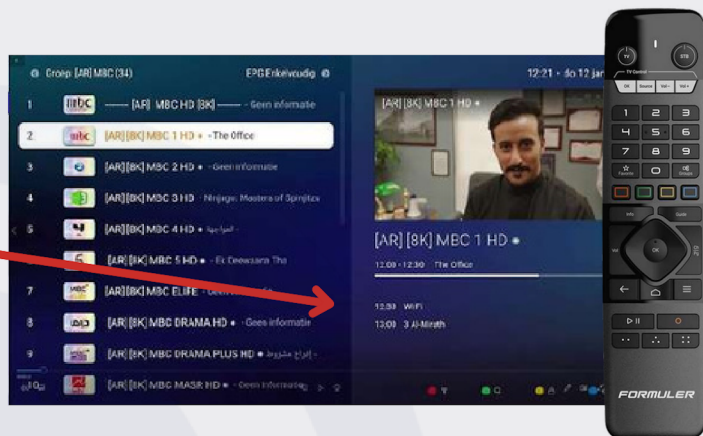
Groep [AR] MBC (34)

EPG Enkelvoudig

12:21 - do 12 jan

| | | |
|---|---|---|
| 1 | mbc | —— [AR] MBC HD [8K] —— · Geen informatie |
| 2 | mbc | [AR] [8K] MBC 1 HD • · The Office |
| 3 | | [AR] [8K] MBC 2 HD · Geen informatie |
| 4 | | [AR] [8K] MBC 3 HD · Ninjago: Masters of Spinjitzu |
| 5 | | [AR] [8K] MBC 4 HD • · العرابة |
| 6 | | [AR] [8K] MBC 5 HD • · Ek Deewaana Tha |
| 7 | | [AR] [8K] MBC ELIFE · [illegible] |
| 8 | | [AR] [8K] MBC DRAMA HD • · Geen informatie |
| 9 | | [AR] [8K] MBC DRAMA PLUS HD • · إدراج مشروط |
| 10 | | [AR] [8K] MBC MASR HD • · Geen informatie |

[AR] [8K] MBC 1 HD •

[AR] [8K] MBC 1 HD •

12:00 - 12:30 The Office

12:30 WiFi

12:00 3 Al-Mirath

TV STB

TV Control

OK Source Vol- Vol+

1 2 3
4 5 6
7 8 9
Favorite 0 Mute

Info Guide

OK

EXIT

FORMULER